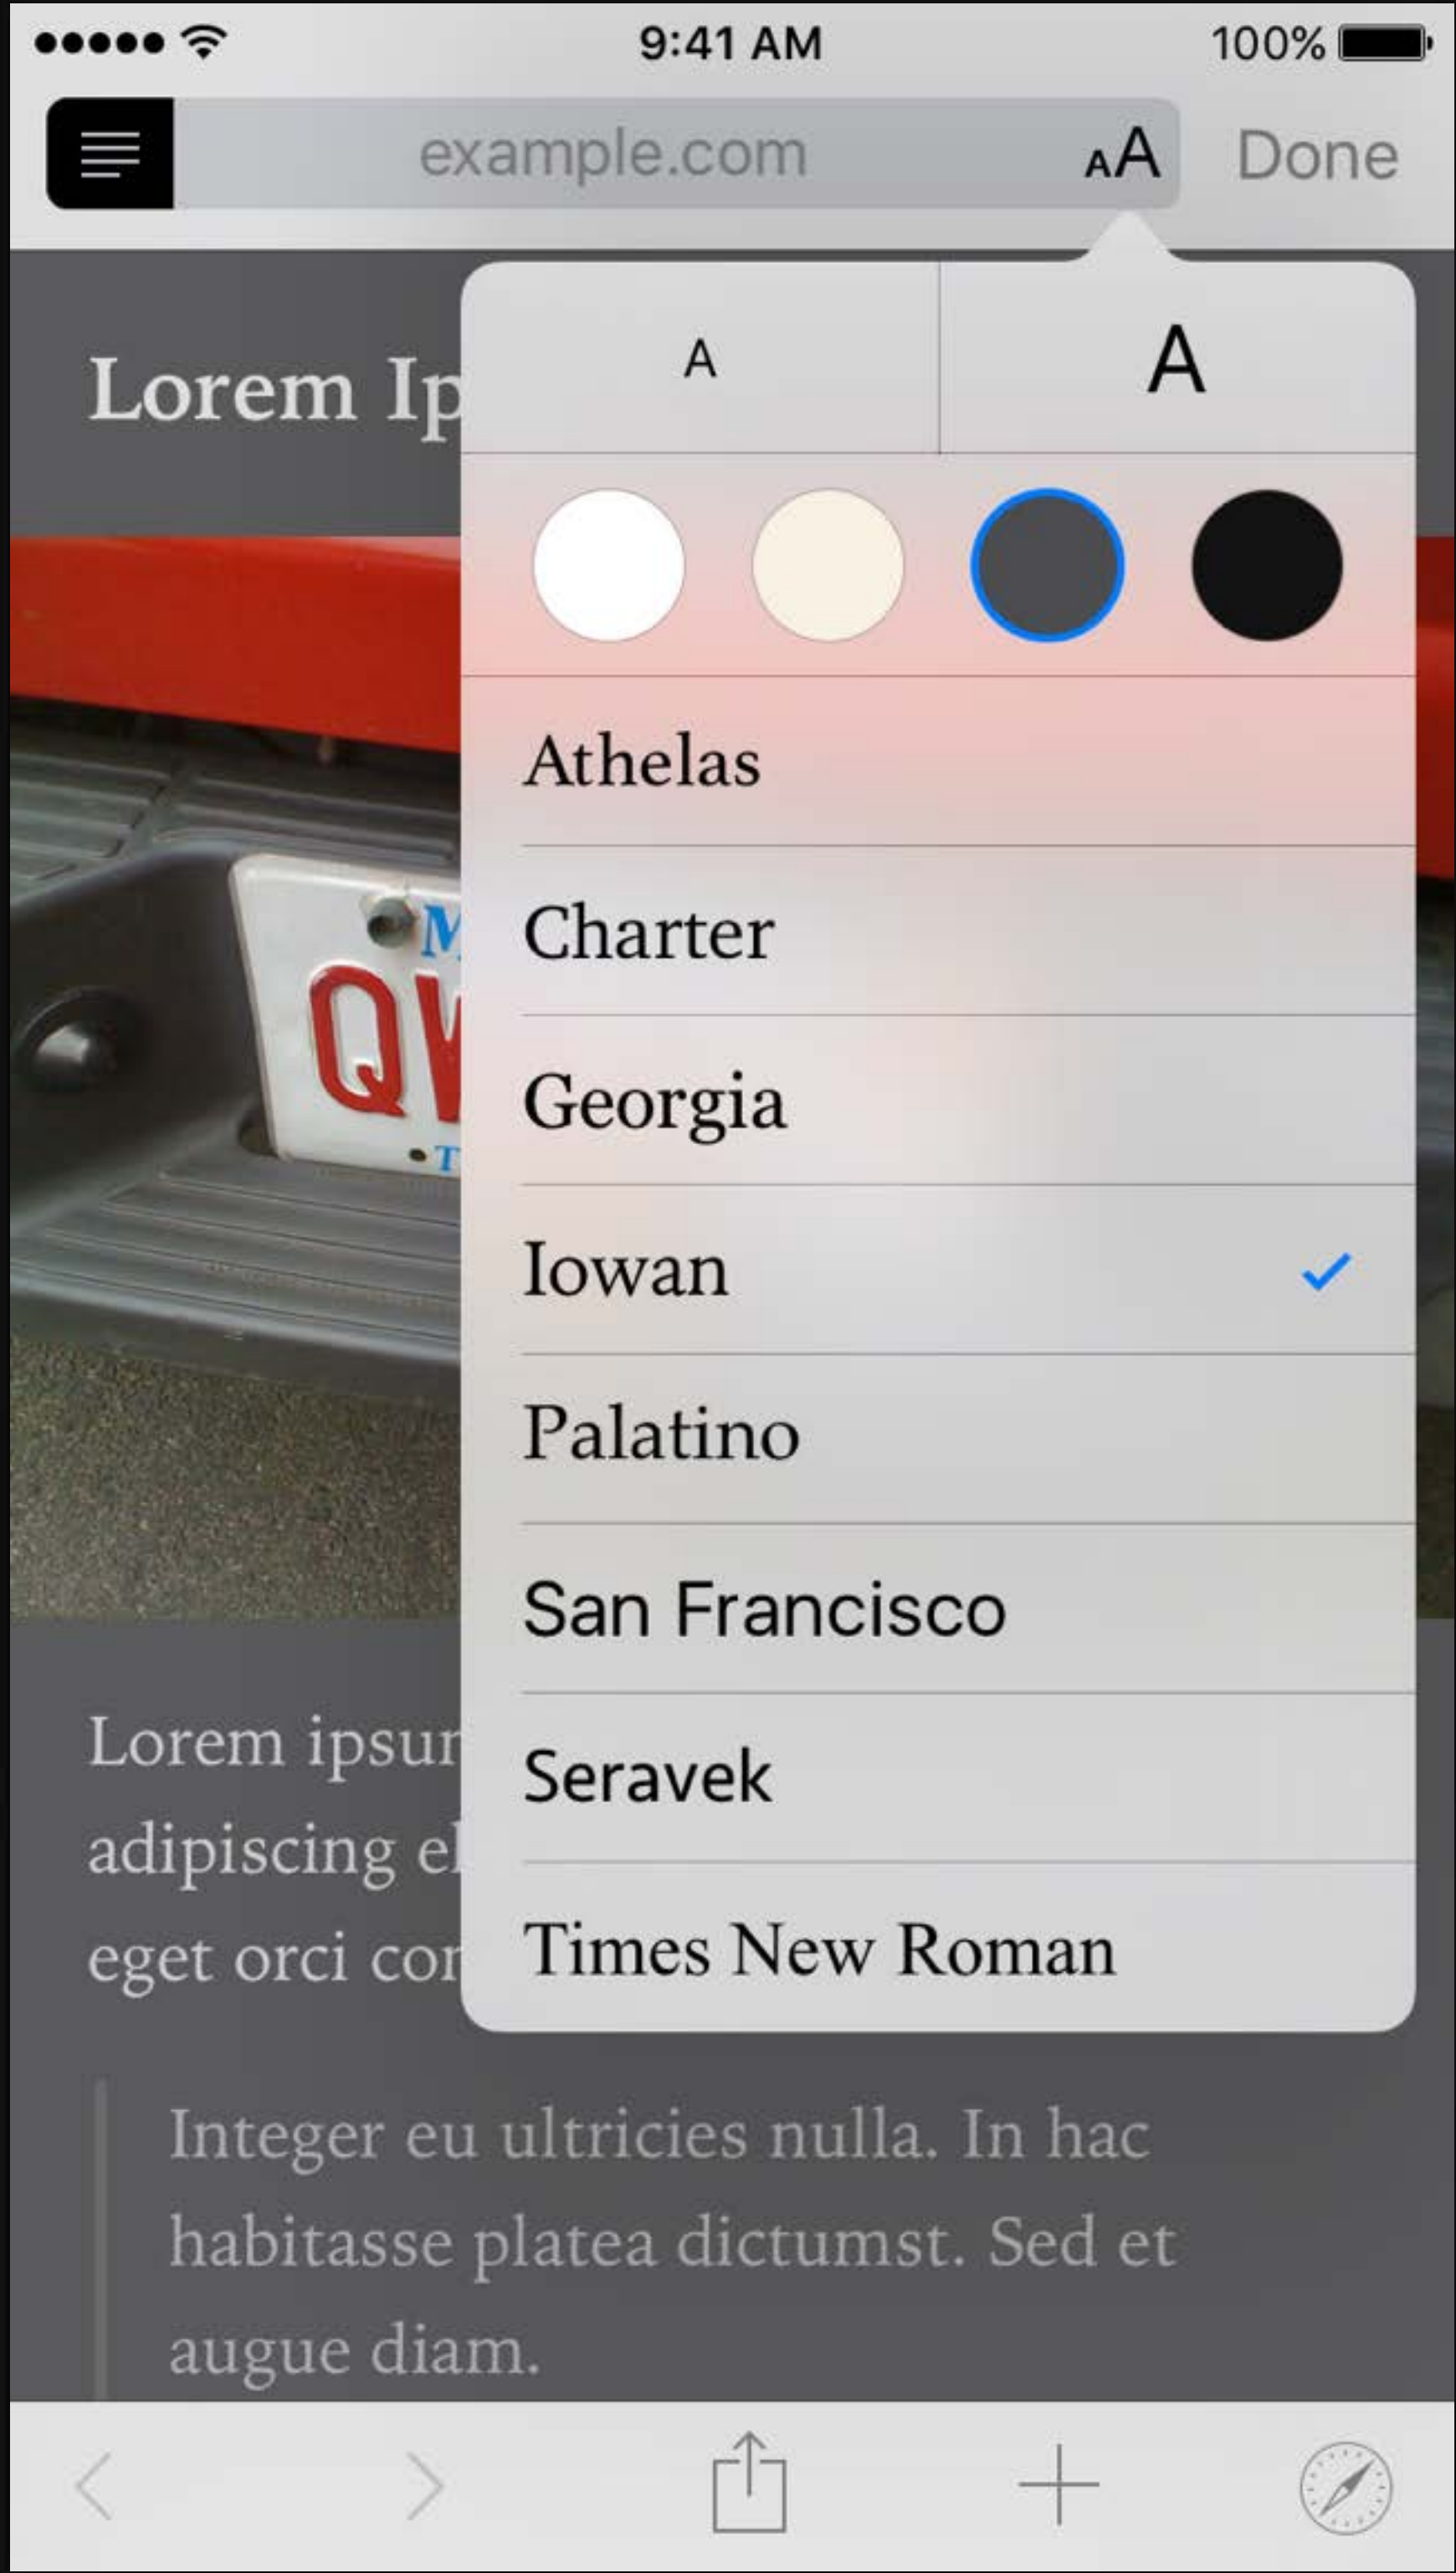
9:41 AM

100%

example.com

AA

Done

Lorem Ip

A

A

Athelas

Charter

Georgia

Iowan

Palatino

San Francisco

Seravek

Times New Roman

M

QV

T

Lorem ipsu

adipiscing el

eget orci co

Integer eu ultricies nulla. In hac habitasse platea dictumst. Sed et augue diam.